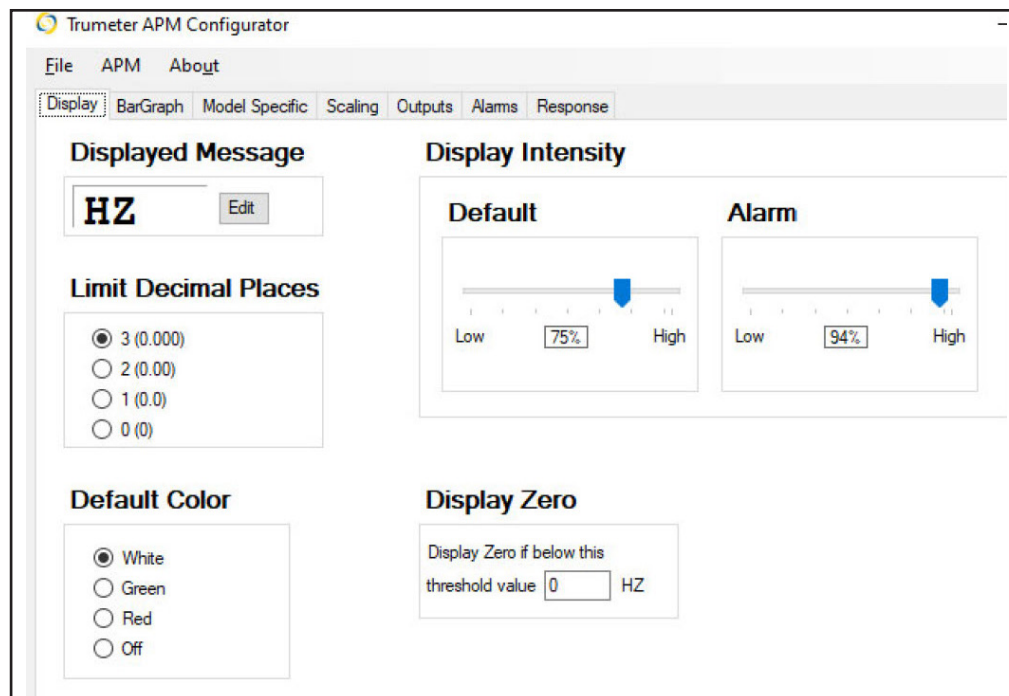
Trumeter APM Configurator

File APM About

Display BarGraph Model Specific Scaling Outputs Alarms Response

Displayed Message

HZ

Edit

Limit Decimal Places

3 (0.000)
2 (0.00)
1 (0.0)
0 (0)

Default Color

White
Green
Red
Off

Display Intensity

Default

Low 75% High

Alarm

Low 94% High

Display Zero

Display Zero if below this threshold value 0 HZ